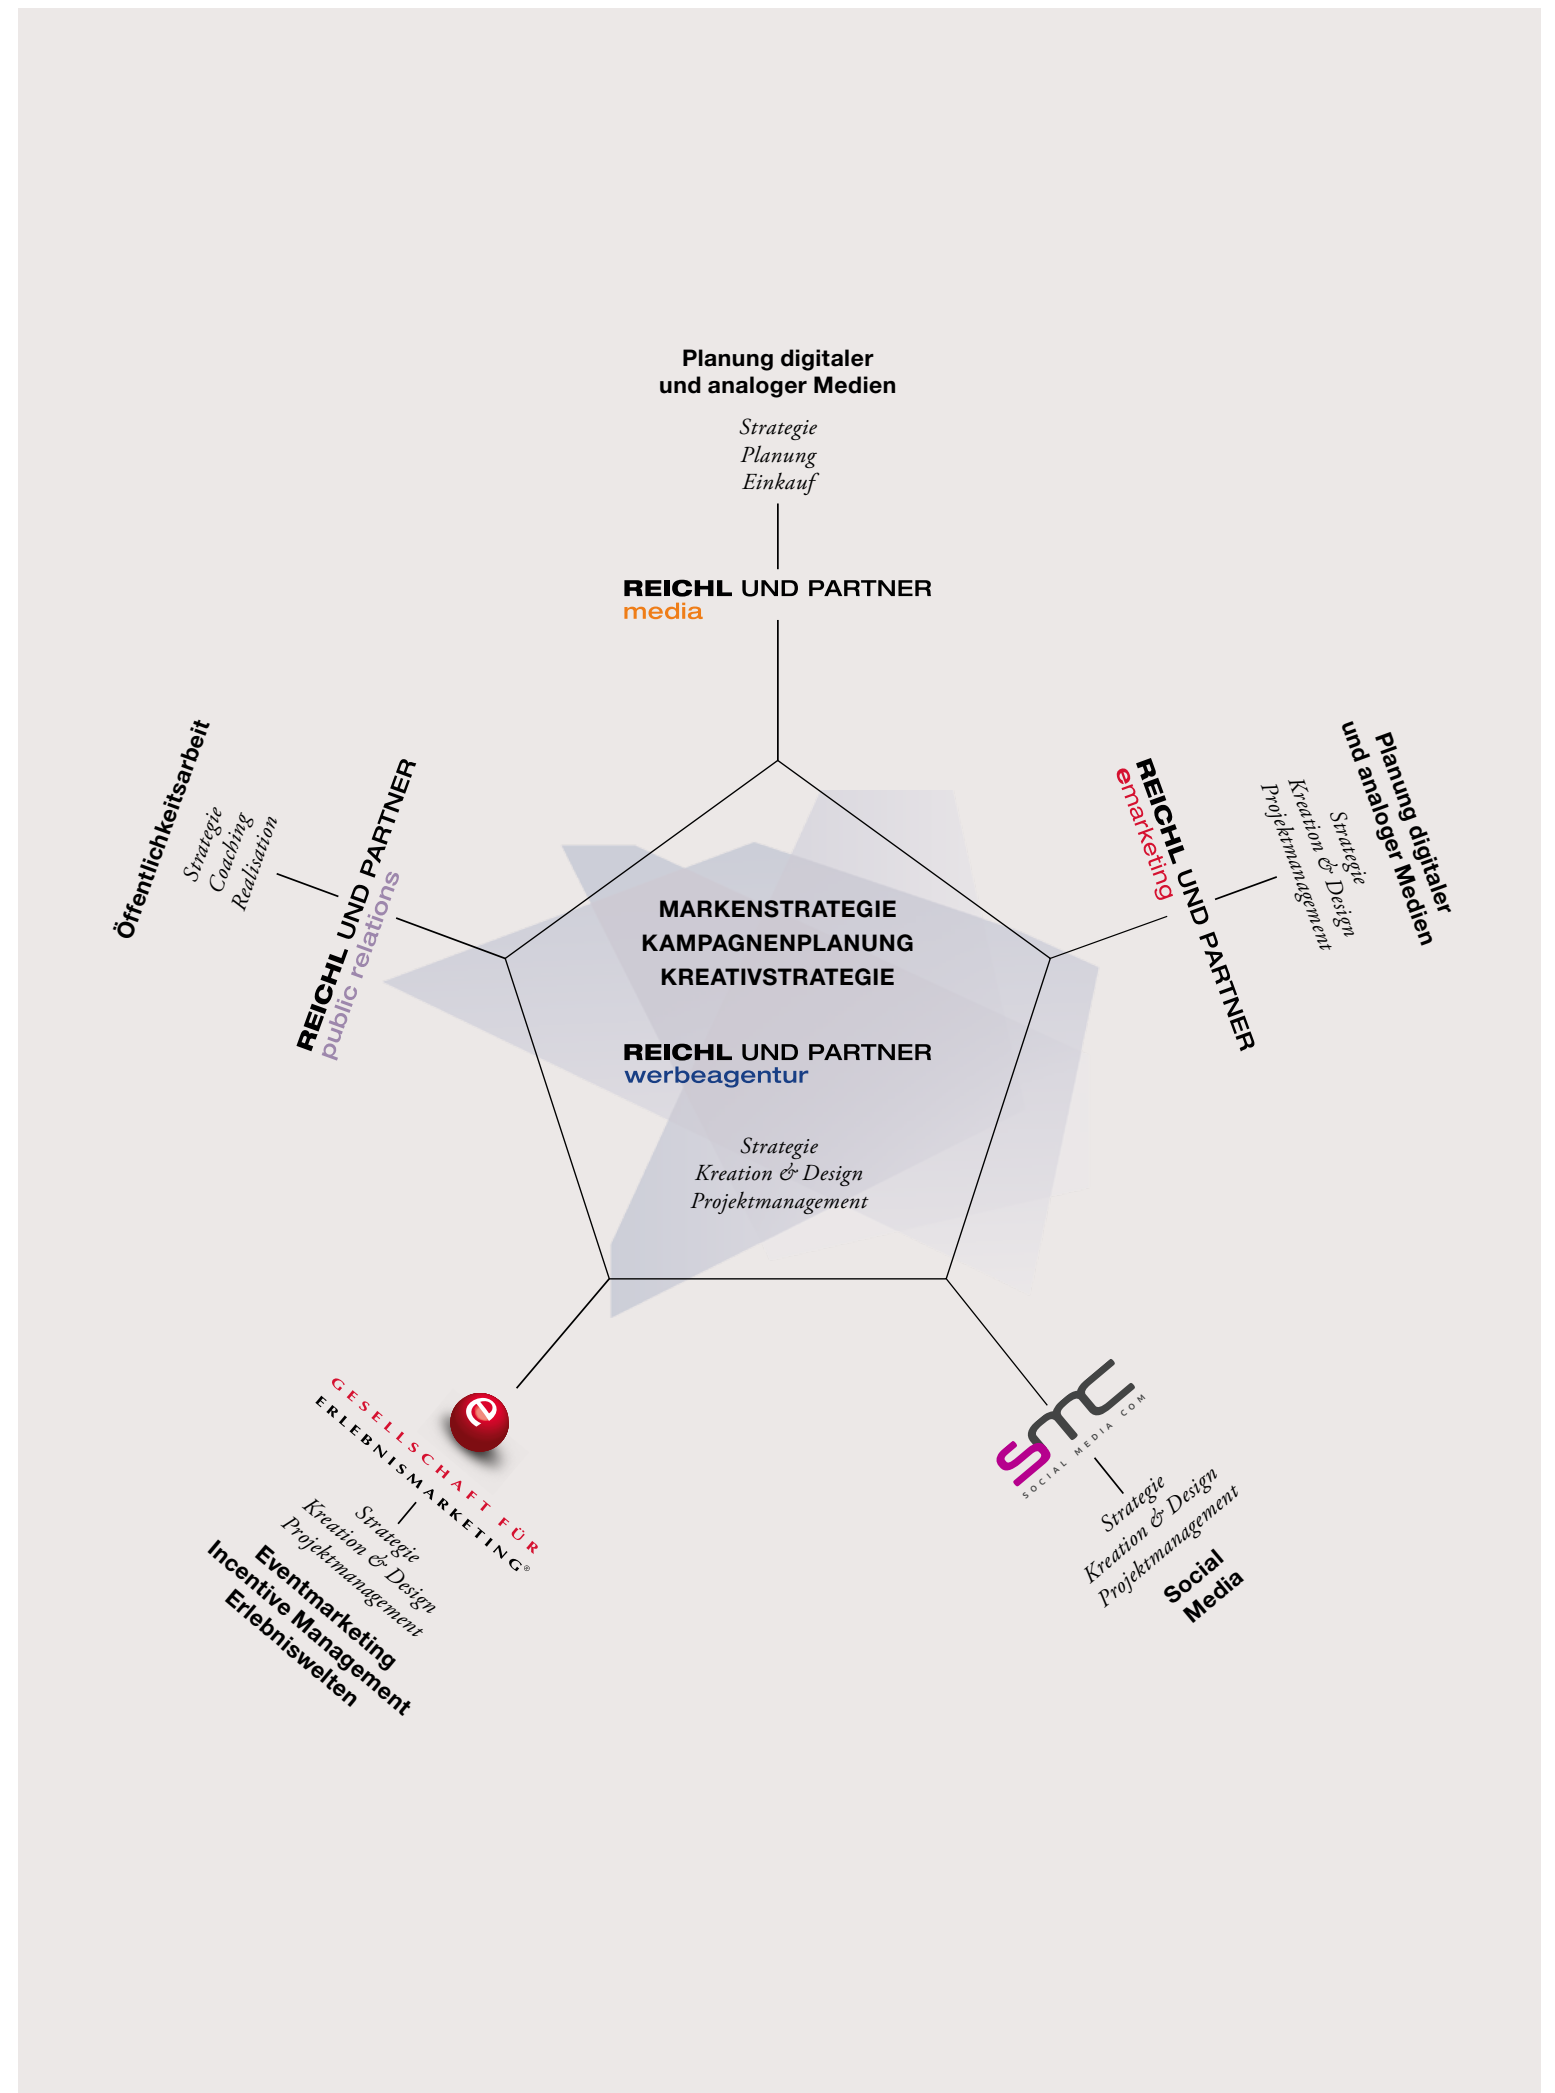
Planung digitaler und analoger Medien

Strategie
Planung
Einkauf

REICHL UND PARTNER
media

Öffentlichkeitsarbeit

Strategie
Coaching
Realisation

REICHL UND PARTNER
public relations

Planung digitaler und analoger Medien

Strategie
Kreation & Design
Projektmanagement

REICHL UND PARTNER
emarketing

MARKENSTRATEGIE
KAMPAGNENPLANUNG
KREATIVSTRATEGIE

REICHL UND PARTNER
werbeagentur

Strategie
Kreation & Design
Projektmanagement

GESELLSCHAFT FÜR
ERLEBNISMARKETING®

Strategie
Kreation & Design
Projektmanagement

Eventmarketing
Incentive Management
Erlebniswelten

smc
SOCIAL MEDIA COM

Strategie
Kreation & Design
Projektmanagement

Social Media